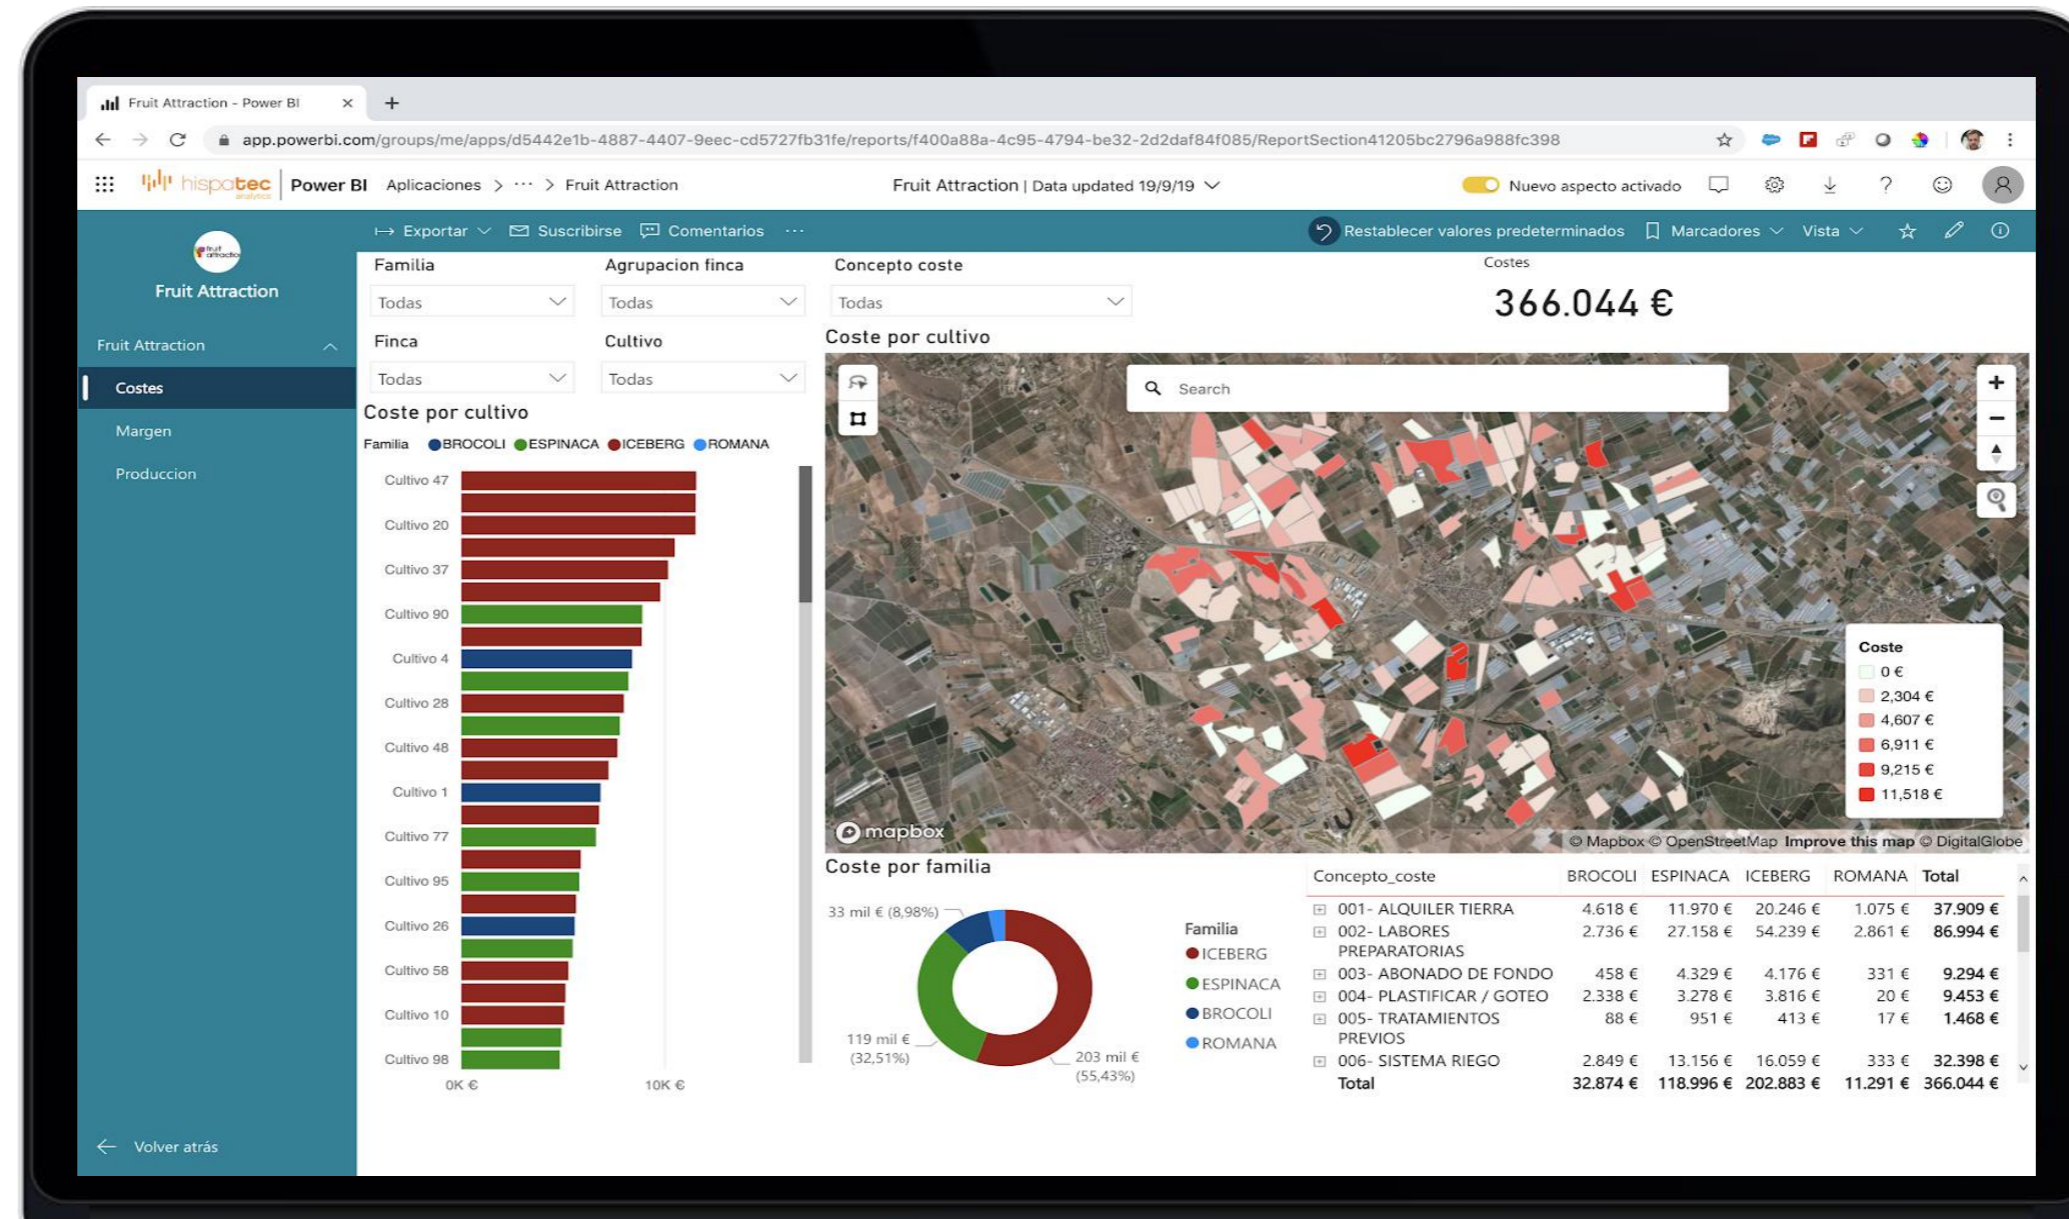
Fruit Attraction - Power BI ×
+
app.powerbi.com/groups/me/apps/d5442e1b-4887-4407-9eec-cd5727fb31fe/reports/f400a88a-4c95-4794-be32-2d2daf84f085/ReportSection41205bc2796a988fc398

hispatec analytics | Power BI Aplicaciones > ··· > Fruit Attraction
Fruit Attraction | Data updated 19/9/19
Nuevo aspecto activado

Exportar Suscribirse Comentarios ···
Restablecer valores predeterminados Marcadores Vista

Fruit Attraction
Fruit Attraction
Costes
Margen
Produccion
Volver atrás

Familia
Todas
Agrupacion finca
Todas
Concepto coste
Todas
Finca
Todas
Cultivo
Todas

Costes
366.044 €

Coste por cultivo
Familia BROCOLI ESPINACA ICEBERG ROMANA
Cultivo 47
Cultivo 20
Cultivo 37
Cultivo 90
Cultivo 4
Cultivo 28
Cultivo 48
Cultivo 1
Cultivo 77
Cultivo 95
Cultivo 26
Cultivo 58
Cultivo 10
Cultivo 98
0K € 10K €

Coste por cultivo
Search
Coste
0 €
2,304 €
4,607 €
6,911 €
9,215 €
11,518 €
mapbox
© Mapbox © OpenStreetMap Improve this map © DigitalGlobe

Coste por familia
33 mil € (8,98%)
119 mil € (32,51%)
203 mil € (55,43%)
Familia
ICEBERG
ESPINACA
BROCOLI
ROMANA

| Concepto_coste | BROCOLI | ESPINACA | ICEBERG | ROMANA | Total |
|---|---|---|---|---|---|
| 001- ALQUILER TIERRA | 4.618 € | 11.970 € | 20.246 € | 1.075 € | 37.909 € |
| 002- LABORES PREPARATORIAS | 2.736 € | 27.158 € | 54.239 € | 2.861 € | 86.994 € |
| 003- ABONADO DE FONDO | 458 € | 4.329 € | 4.176 € | 331 € | 9.294 € |
| 004- PLASTIFICAR / GOTEO | 2.338 € | 3.278 € | 3.816 € | 20 € | 9.453 € |
| 005- TRATAMIENTOS PREVIOS | 88 € | 951 € | 413 € | 17 € | 1.468 € |
| 006- SISTEMA RIEGO | 2.849 € | 13.156 € | 16.059 € | 333 € | 32.398 € |
| Total | 32.874 € | 118.996 € | 202.883 € | 11.291 € | 366.044 € |